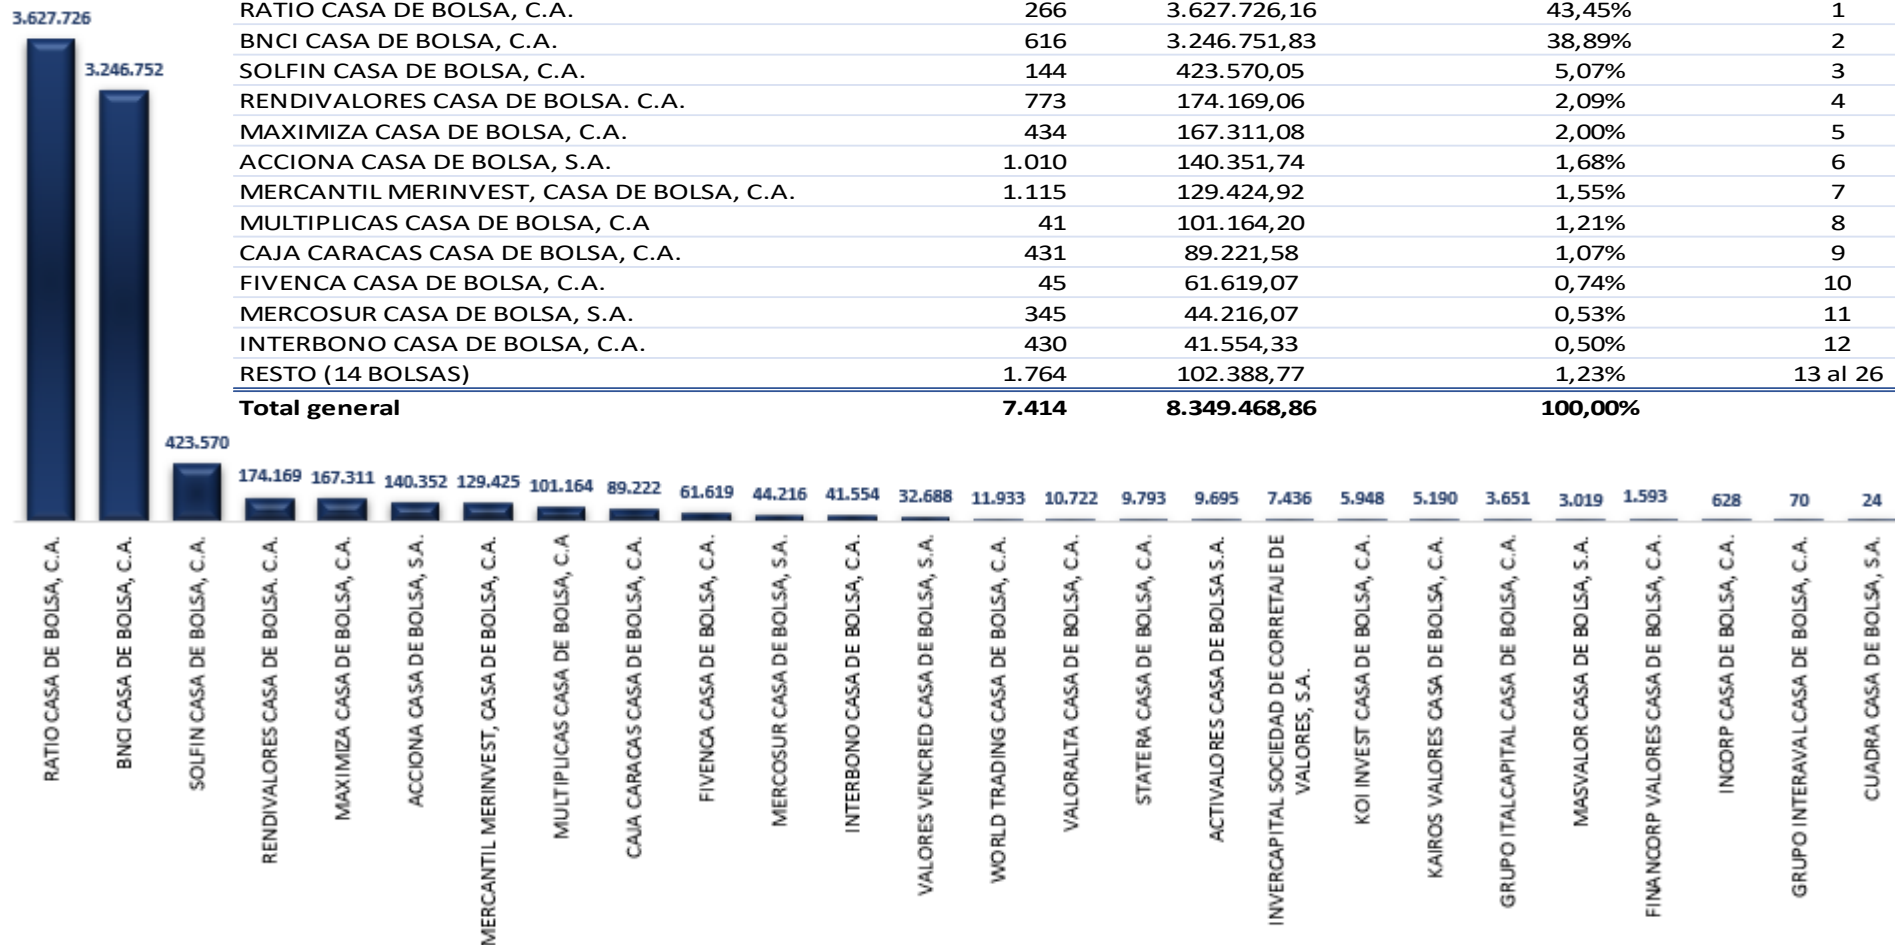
| RATIO CASA DE BOLSA, C.A. | 266 | 3.627.726,16 | 43,45% | 1 |
|---|---|---|---|---|
| BNCI CASA DE BOLSA, C.A. | 616 | 3.246.751,83 | 38,89% | 2 |
| SOLFIN CASA DE BOLSA, C.A. | 144 | 423.570,05 | 5,07% | 3 |
| RENDIVALORES CASA DE BOLSA. C.A. | 773 | 174.169,06 | 2,09% | 4 |
| MAXIMIZA CASA DE BOLSA, C.A. | 434 | 167.311,08 | 2,00% | 5 |
| ACCIONA CASA DE BOLSA, S.A. | 1.010 | 140.351,74 | 1,68% | 6 |
| MERCANTIL MERINVEST, CASA DE BOLSA, C.A. | 1.115 | 129.424,92 | 1,55% | 7 |
| MULTIPLICAS CASA DE BOLSA, C.A | 41 | 101.164,20 | 1,21% | 8 |
| CAJA CARACAS CASA DE BOLSA, C.A. | 431 | 89.221,58 | 1,07% | 9 |
| FIVENCA CASA DE BOLSA, C.A. | 45 | 61.619,07 | 0,74% | 10 |
| MERCOSUR CASA DE BOLSA, S.A. | 345 | 44.216,07 | 0,53% | 11 |
| INTERBONO CASA DE BOLSA, C.A. | 430 | 41.554,33 | 0,50% | 12 |
| RESTO (14 BOLSAS) | 1.764 | 102.388,77 | 1,23% | 13 al 26 |
| **Total general** | **7.414** | **8.349.468,86** | **100,00%** | |

3.627.726
3.246.752
423.570
174.169 167.311 140.352 129.425 101.164 89.222 61.619 44.216 41.554 32.688 11.933 10.722 9.793 9.695 7.436 5.948 5.190 3.651 3.019 1.593 628 70 24

RATIO CASA DE BOLSA, C.A.
BNCI CASA DE BOLSA, C.A.
SOLFIN CASA DE BOLSA, C.A.
RENDIVALORES CASA DE BOLSA. C.A.
MAXIMIZA CASA DE BOLSA, C.A.
ACCIONA CASA DE BOLSA, S.A.
MERCANTIL MERINVEST, CASA DE BOLSA, C.A.
MULTIPLICAS CASA DE BOLSA, C.A
CAJA CARACAS CASA DE BOLSA, C.A.
FIVENCA CASA DE BOLSA, C.A.
MERCOSUR CASA DE BOLSA, S.A.
INTERBONO CASA DE BOLSA, C.A.
VALORES VENCRED CASA DE BOLSA, S.A.
WORLD TRADING CASA DE BOLSA, C.A.
VALORALTA CASA DE BOLSA, C.A.
STATERA CASA DE BOLSA, C.A.
ACTIVALORES CASA DE BOLSA S.A.
INVERCAPITAL SOCIEDAD DE CORRETAJE DE VALORES, S.A.
KOI INVEST CASA DE BOLSA, C.A.
KAIROS VALORES CASA DE BOLSA, C.A.
GRUPO ITALCAPITAL CASA DE BOLSA, C.A.
MASVALOR CASA DE BOLSA, S.A.
FINANCORP VALORES CASA DE BOLSA, C.A.
INCORP CASA DE BOLSA, C.A.
GRUPO INTERAVAL CASA DE BOLSA, C.A.
CUADRA CASA DE BOLSA, S.A.